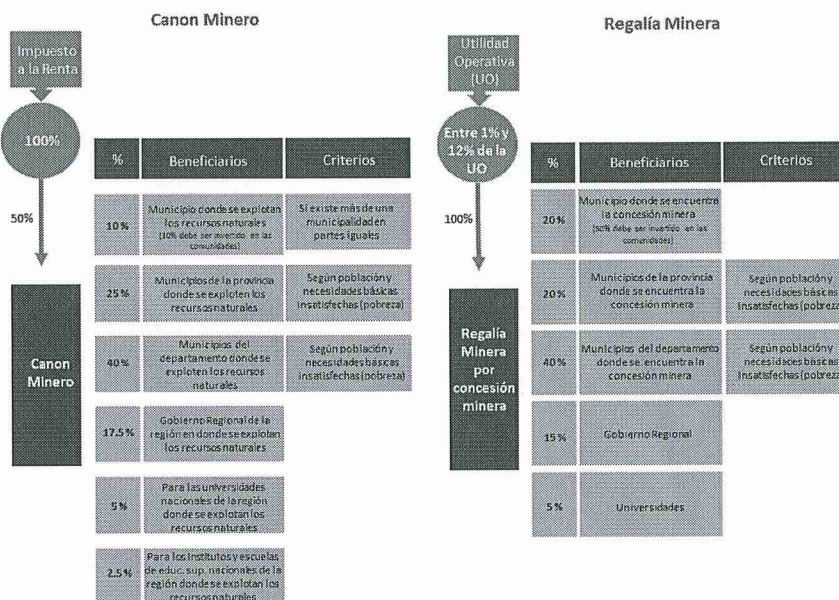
Canon Minero

Impuesto a la Renta

100%

50%

Canon Minero

| % | Beneficiarios | Criterios |
|---|---|---|
| 10% | Municipio donde se explotan los recursos naturales (30% debe ser invertido en las comunidades) | Si existe más de una municipalidad en partes iguales |
| 25% | Municipios de la provincia donde se exploten los recursos naturales | Según población y necesidades básicas insatisfechas (pobreza) |
| 40% | Municipios del departamento donde se exploten los recursos naturales | Según población y necesidades básicas insatisfechas (pobreza) |
| 17.5% | Gobierno Regional de la región en donde se explotan los recursos naturales | |
| 5% | Para las universidades nacionales de la región donde se explotan los recursos naturales | |
| 2.5% | Para los Institutos y escuelas de educ. sup. nacionales de la región donde se explotan los recursos naturales | |

Regalía Minera

Utilidad Operativa (UO)

Entre 1% y 12% de la UO

100%

Regalía Minera por concesión minera

| % | Beneficiarios | Criterios |
|---|---|---|
| 20% | Municipio donde se encuentra la concesión minera (50% debe ser invertido en las comunidades) | |
| 20% | Municipios de la provincia donde se encuentra la concesión minera | Según población y necesidades básicas insatisfechas (pobreza |
| 40% | Municipios del departamento donde se encuentra la concesión minera | Según población y necesidades básicas insatisfechas (pobreza |
| 15% | Gobierno Regional | |
| 5% | Universidades | |